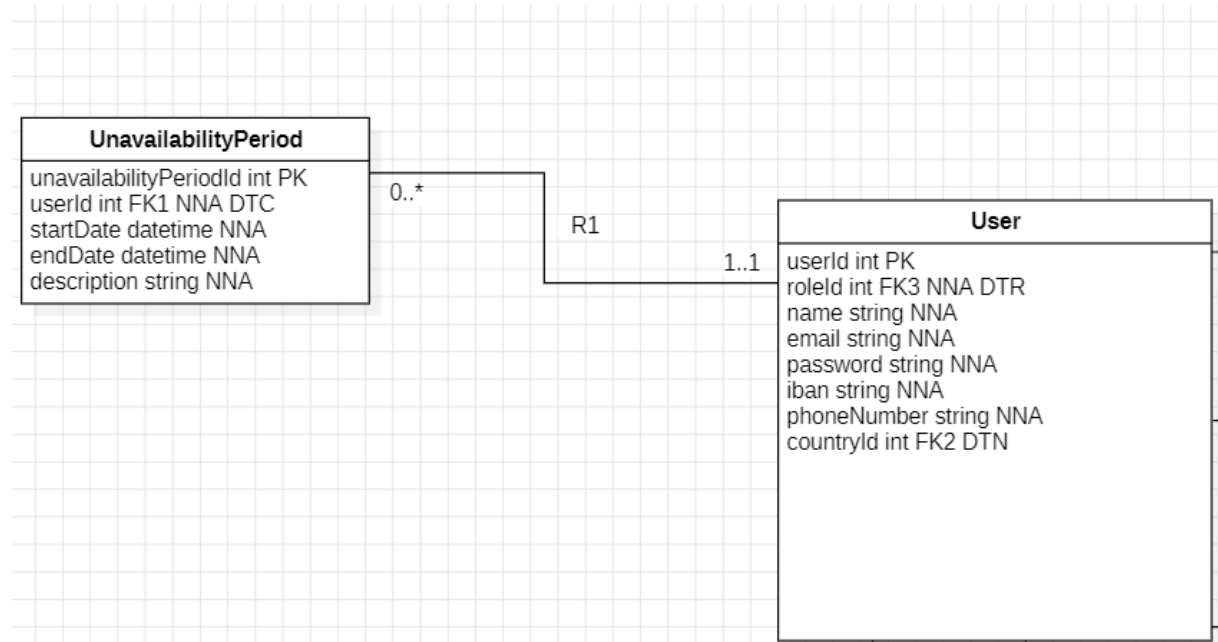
UnavailabilityPeriod

unavailabilityPeriodId int PK
userId int FK1 NNA DTC
startDate datetime NNA
endDate datetime NNA
description string NNA

0..*

R1

1..1

User

userId int PK
roleId int FK3 NNA DTR
name string NNA
email string NNA
password string NNA
iban string NNA
phoneNumber string NNA
countryId int FK2 DTN